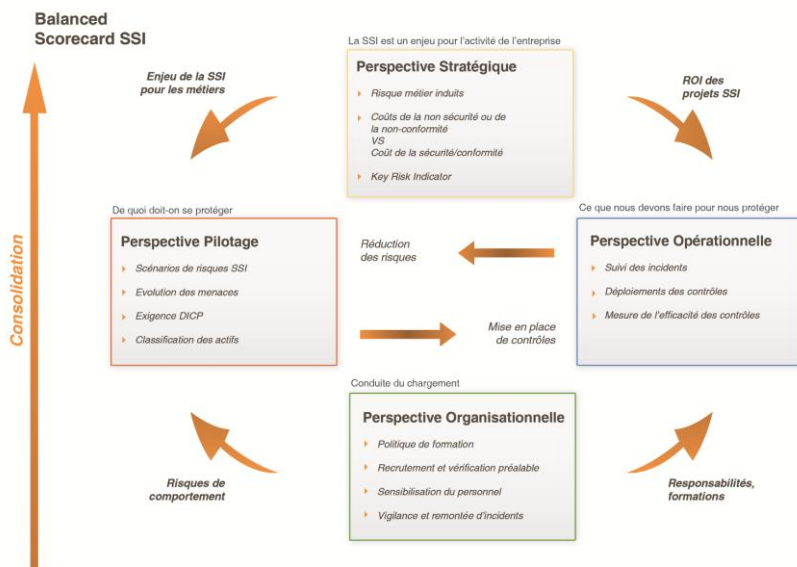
Balanced Scorecard SSI

Consolidation

La SSI est un enjeu pour l'activité de l'entreprise

Perspective Stratégique

Risque métier induits

Coûts de la non sécurité ou de la non-conformité
VS
Coût de la sécurité/conformité

Key Risk Indicator

Enjeu de la SSI pour les métiers

ROI des projets SSI

De quoi doit-on se protéger

Perspective Pilotage

Scénarios de risques SSI

Evolution des menaces

Exigence DICP

Classification des actifs

Réduction des risques

Mise en place de contrôles

Ce que nous devons faire pour nous protéger

Perspective Opérationnelle

Suivi des incidents

Déploiements des contrôles

Mesure de l'efficacité des contrôles

Conduite du chargement

Perspective Organisationnelle

Politique de formation

Recrutement et vérification préalable

Sensibilisation du personnel

Vigilance et remontée d'incidents

Risques de comportement

Responsabilités, formations